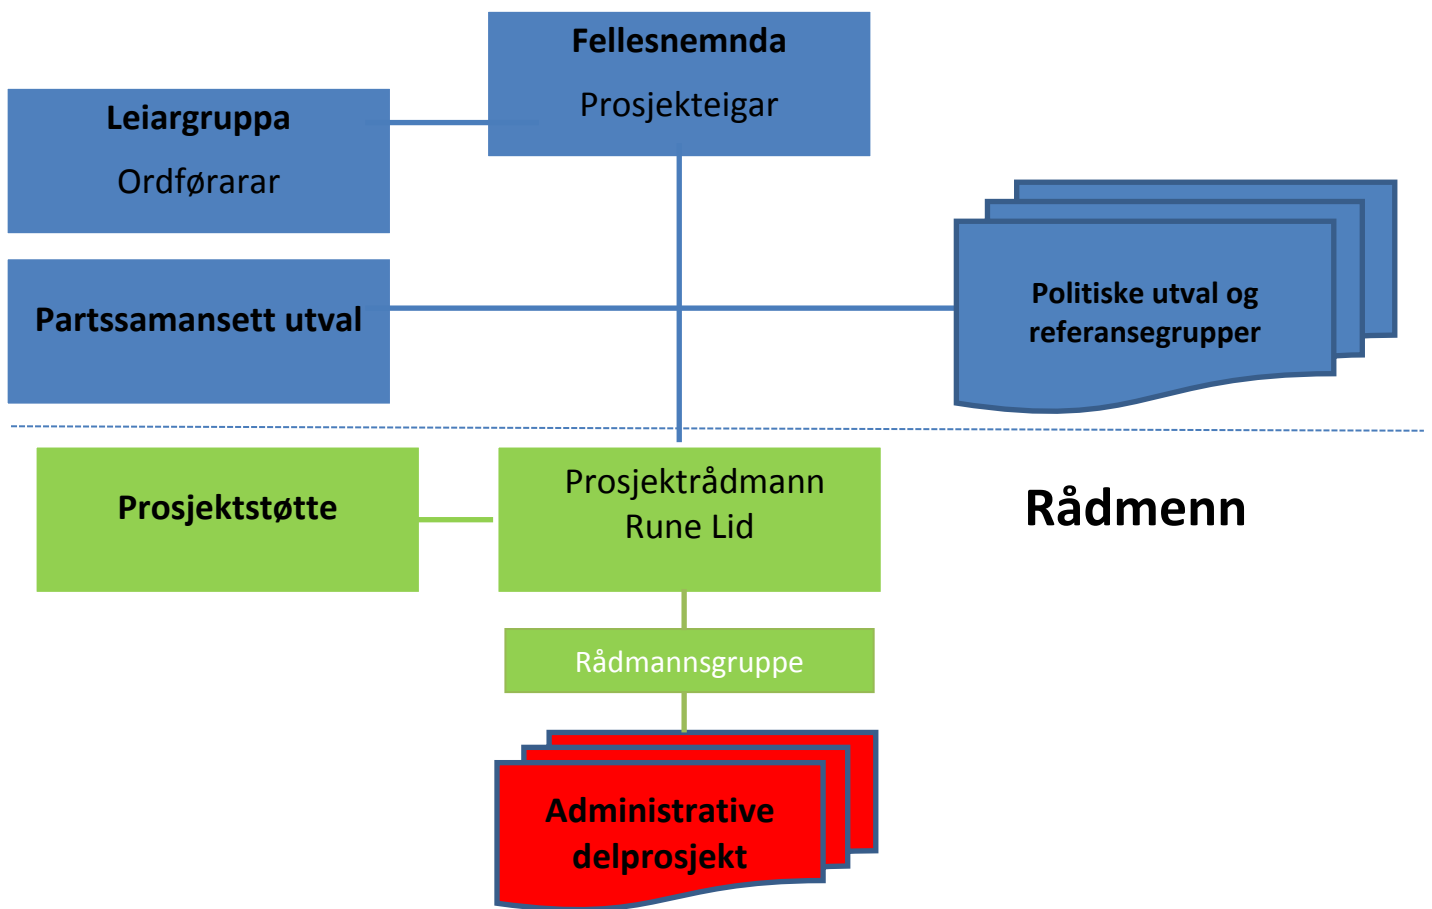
Fellesnemnda
Prosjekteigar

Leiargruppa
Ordførarar

Partssamansett utval

Politiske utval og referansegrupper

Prosjektstøtte

Prosjektrådmann
Rune Lid

Rådmenn

Rådmannsgruppe

Administrative delprosjekt